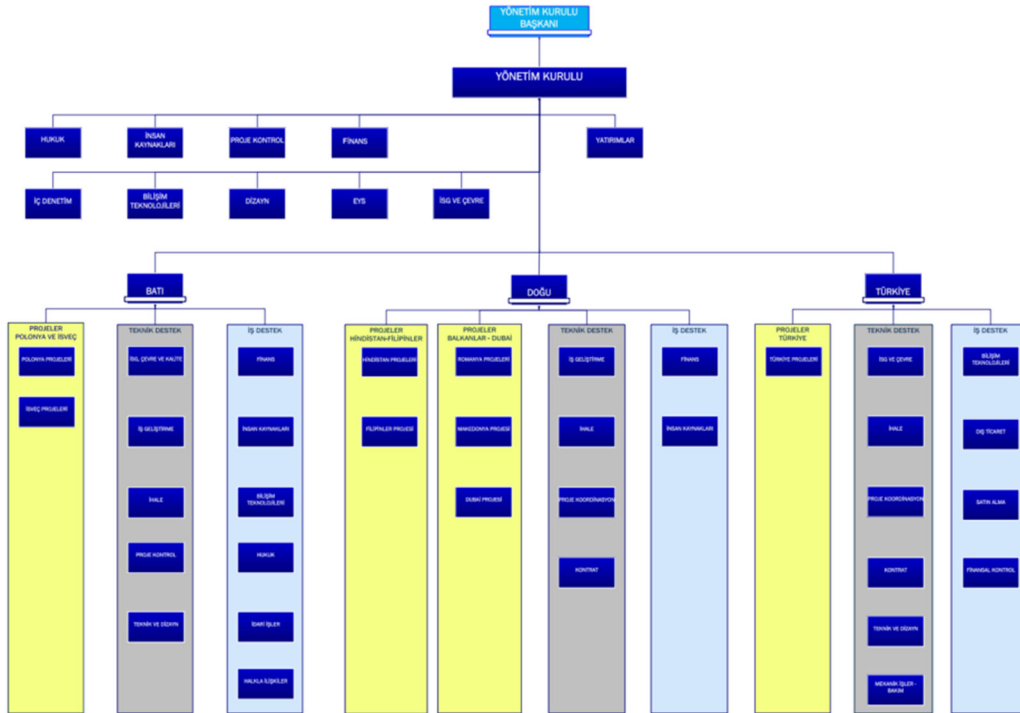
YÖNETİM KURULU BAŞKANI

YÖNETİM KURULU

HUKUK

İNSAN KAYNAKLARI

PROJE KONTROL

FİNANS

YATIRIMLAR

İÇ DENETİM

BİLİŞİM TEKNOLOJİLERİ

DİZAYN

EYS

İSG VE ÇEVRE

BATI

PROJELER POLONYA VE İSVEÇ

POLONYA PROJELERİ

İSVEÇ PROJELERİ

TEKNİK DESTEK

İSG, ÇEVRE VE KALİTE

İŞ GELİŞTİRME

İHALE

PROJE KONTROL

TEKNİK VE DİZAYN

İŞ DESTEK

FİNANS

İNSAN KAYNAKLARI

BİLİŞİM TEKNOLOJİLERİ

HUKUK

İDARİ İŞLER

HALKLA İLİŞKİLER

DOĞU

PROJELER HİNDİSTAN-FİLİPİNLER

HİNDİSTAN PROJELERİ

FİLİPİNLER PROJESİ

PROJELER BALKANLAR - DUBAİ

ROMANYA PROJELERİ

MAKEDONYA PROJESİ

DUBAİ PROJESİ

TEKNİK DESTEK

İŞ GELİŞTİRME

İHALE

PROJE KOORDİNASYON

KONTRAT

İŞ DESTEK

FİNANS

İNSAN KAYNAKLARI

TÜRKİYE

PROJELER TÜRKİYE

TÜRKİYE PROJELERİ

TEKNİK DESTEK

İSG VE ÇEVRE

İHALE

PROJE KOORDİNASYON

KONTRAT

TEKNİK VE DİZAYN

MEKANİK İŞLER - BAKIM

İŞ DESTEK

BİLİŞİM TEKNOLOJİLERİ

DIŞ TİCARET

SATIN ALMA

FİNANSAL KONTROL